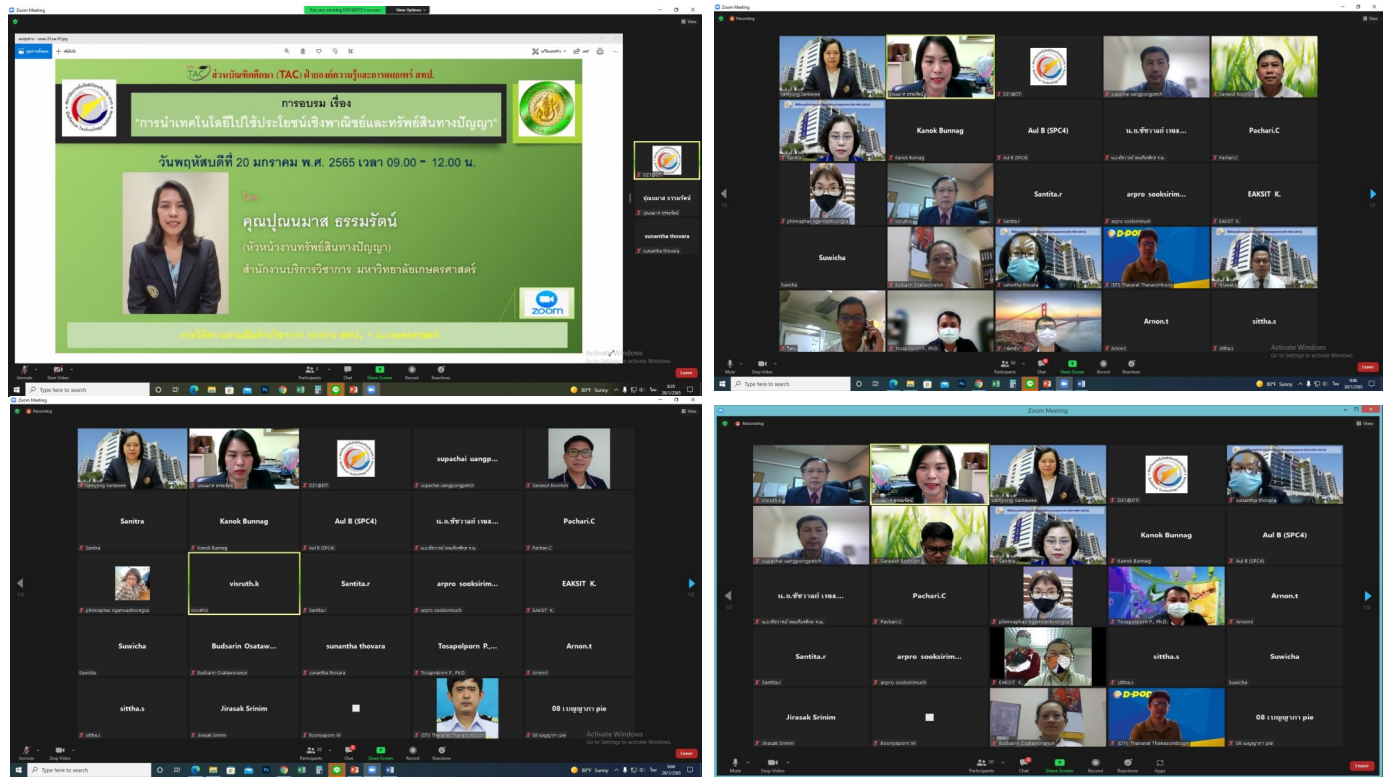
Zoom Meeting

You are viewing DZ1@DTI's screen

View Options

ส่วนบัณฑิตศึกษา (TAC) ที่ปรึกษาความรู้และการเผยแพร่ สทป.

การอบรม เรื่อง

"การนำเทคโนโลยีไปใช้ประโยชน์เชิงพาณิชย์และทรัพย์สินทางปัญญา"

วันพฤหัสบดีที่ 20 มกราคม พ.ศ. 2565 เวลา 09.00 - 12.00 น.

โดย

คุณปุณนมาส ธรรมรัตน์

(หัวหน้างานทรัพย์สินทางปัญญา)

สำนักงานบริการวิชาการ มหาวิทยาลัยเกษตรศาสตร์

zoom

DZ1@DTI

sunantha thovara

Unmute

Start Video

Participants

Chat

Share Screen

Record

Reactions

Leave

Activate Windows

Go to Settings to activate Windows.

Type here to search

Recording

Kanok Bunnag

Aul B (SPC4)

Pachari.C

Santita.r

arpro sooksirim...

EAKSIT K.

Suwicha

Arnon.t

sittha.s

Mute

Stop Video

supachai uangp...

Sanitra

visruth.k

Budsarin Osataw...

sunantha thovara

Tosapolporn P., ...

Jirasak Srinim

08 เบญญาภา pie

Activate Windows

Go to Settings to activate Windows.

80°F Sunny

20/1/2565

Apps